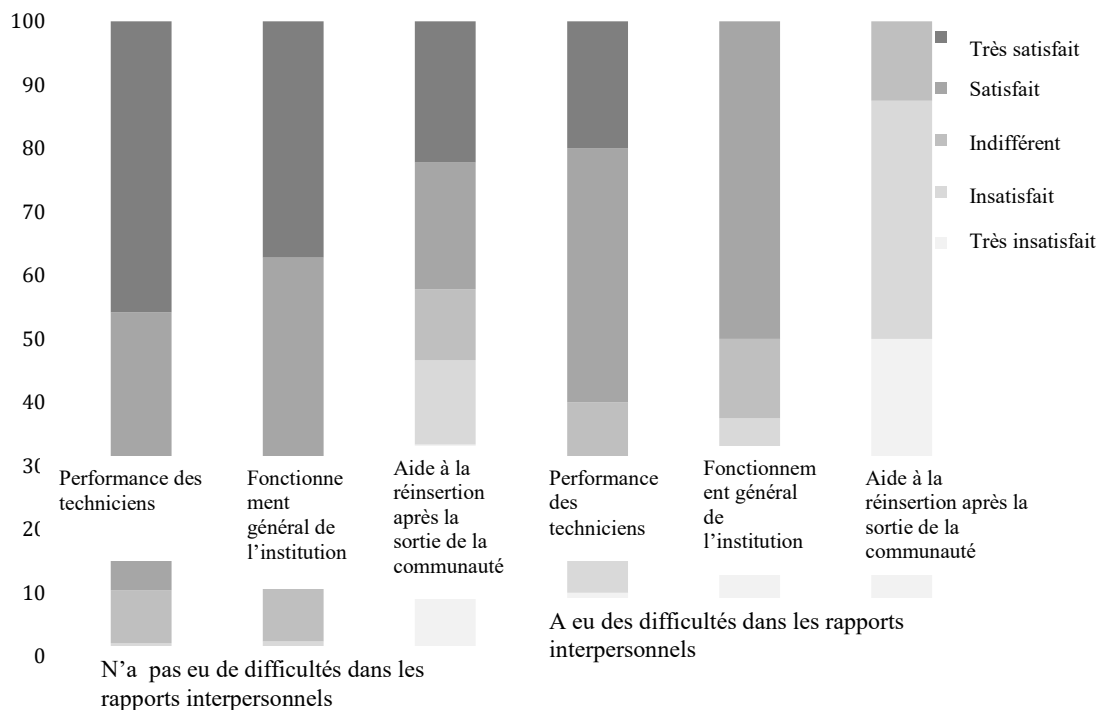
100
90
80
70
60
50
40
3(
2(
10
0

Très satisfait
Satisfait
Indifférent
Insatisfait
Très insatisfait

Performance des techniciens
Fonctionnement général de l'institution
Aide à la réinsertion après la sortie de la communauté
Performance des techniciens
Fonctionnement général de l'institution
Aide à la réinsertion après la sortie de la communauté

N'a pas eu de difficultés dans les rapports interpersonnels

A eu des difficultés dans les rapports interpersonnels